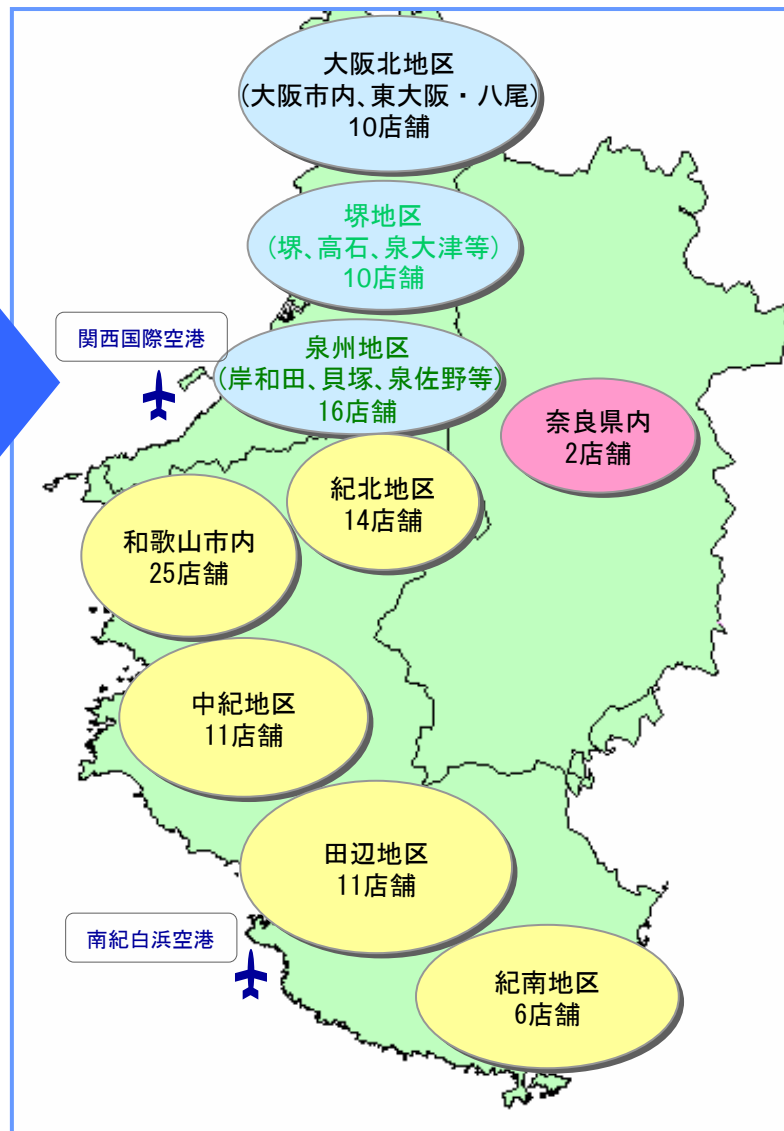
大阪北地区
(大阪市内、東大阪・八尾)
10店舗

堺地区
(堺、高石、泉大津等)
10店舗

関西国際空港

泉州地区
(岸和田、貝塚、泉佐野等)
16店舗

奈良県内
2店舗

紀北地区
14店舗

和歌山市内
25店舗

中紀地区
11店舗

田辺地区
11店舗

南紀白浜空港

紀南地区
6店舗